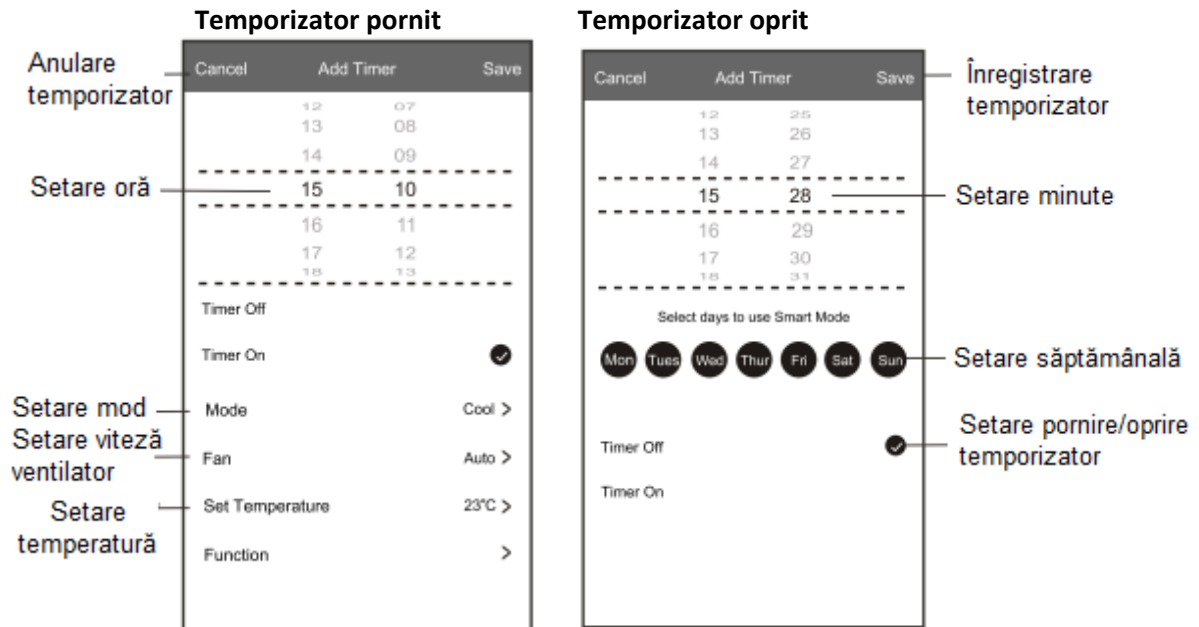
Temporizator pornit

Anulare temporizator

Cancel Add Timer Save

12 07
13 08
14 09
15 10
16 11
17 12
18 13

Setare oră

Timer Off

Timer On

Setare mod
Mode Cool >

Setare viteză ventilator
Fan Auto >

Setare temperatură
Set Temperature 23°C >

Function >

Temporizator oprit

Cancel Add Timer Save

Înregistrare temporizator

12 25
13 26
14 27
15 28
16 29
17 30
18 31

Setare minute

Select days to use Smart Mode

Mon Tues Wed Thur Fri Sat Sun

Setare săptămânală

Timer Off

Setare pornire/oprire temporizator

Timer On